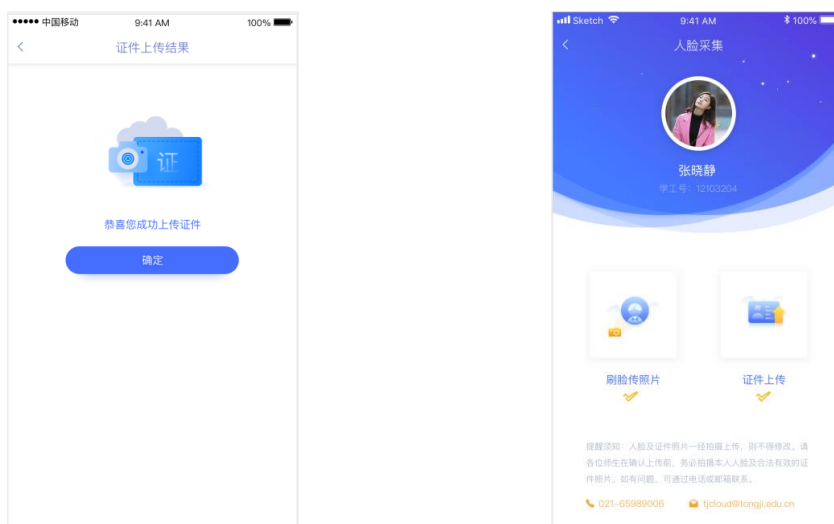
●●●●● 中国移动 9:41 AM 100%

<

证件上传结果

证

恭喜您成功上传证件

确定

Sketch 9:41 AM 100%

<

人脸采集

张晓静

学工号：12103204

刷脸传照片

证件上传

提醒须知：人脸及证件照片一经拍摄上传，则不得修改。请各位师生在确认上传前，务必拍摄本人人脸及合法有效的证件照片，如有问题，可通过电话或邮箱联系。

021-65989006

tjcloud@tongji.edu.cn